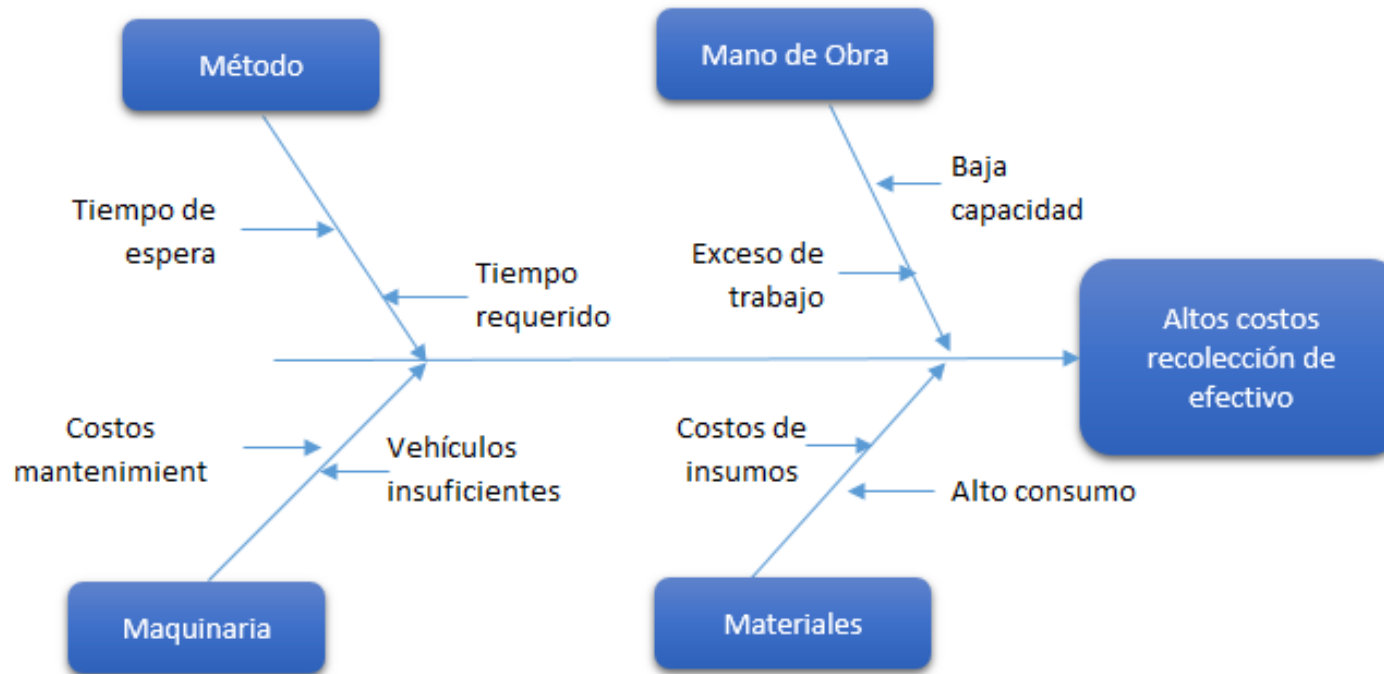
Método

Mano de Obra

Baja capacidad

Tiempo de espera

Tiempo requerido

Exceso de trabajo

Altos costos recolección de efectivo

Costos mantenimient

Vehículos insuficientes

Costos de insumos

Alto consumo

Maquinaria

Materiales